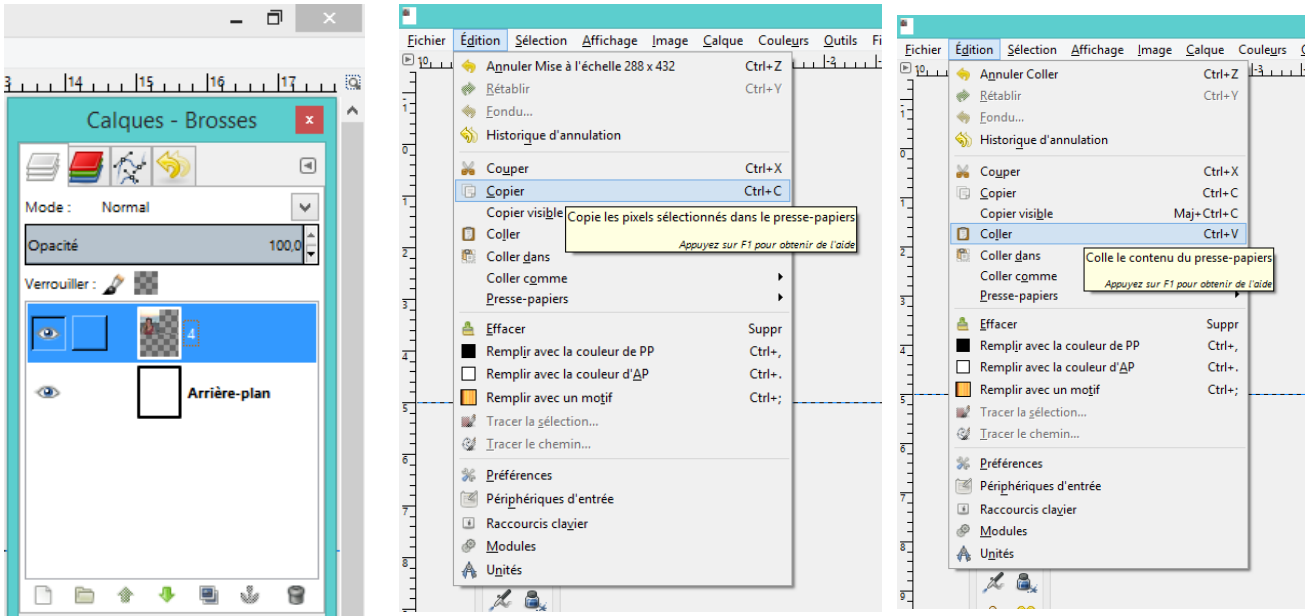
14 15 16 17

Calques - Brosses

Mode : Normal

Opacité 100,0

Verrouiller :

4

Arrière-plan

Fichier Édition Sélection Affichage Image Calque Couleurs Outils Fi

Annuler Mise à l'échelle 288 x 432 Ctrl+Z
Rétablir Ctrl+Y
Fondu...
Historique d'annulation
Couper Ctrl+X
Copier Ctrl+C
Copier visible
Coller
Coller dans
Coller comme
Presse-papiers
Effacer Suppr
Remplir avec la couleur de PP Ctrl+,
Remplir avec la couleur d'AP Ctrl+.
Remplir avec un motif Ctrl+;
Tracer la sélection...
Tracer le chemin...
Préférences
Périphériques d'entrée
Raccourcis clavier
Modules
Unités

Copie les pixels sélectionnés dans le presse-papiers
Appuyez sur F1 pour obtenir de l'aide

Fichier Édition Sélection Affichage Image Calque Couleurs

Annuler Coller Ctrl+Z
Rétablir Ctrl+Y
Fondu...
Historique d'annulation
Couper Ctrl+X
Copier Ctrl+C
Copier visible Maj+Ctrl+C
Coller Ctrl+V
Coller dans
Coller comme
Presse-papiers
Effacer Suppr
Remplir avec la couleur de PP Ctrl+,
Remplir avec la couleur d'AP Ctrl+.
Remplir avec un motif Ctrl+;
Tracer la sélection...
Tracer le chemin...
Préférences
Périphériques d'entrée
Raccourcis clavier
Modules
Unités

Colle le contenu du presse-papiers
Appuyez sur F1 pour obtenir de l'aide